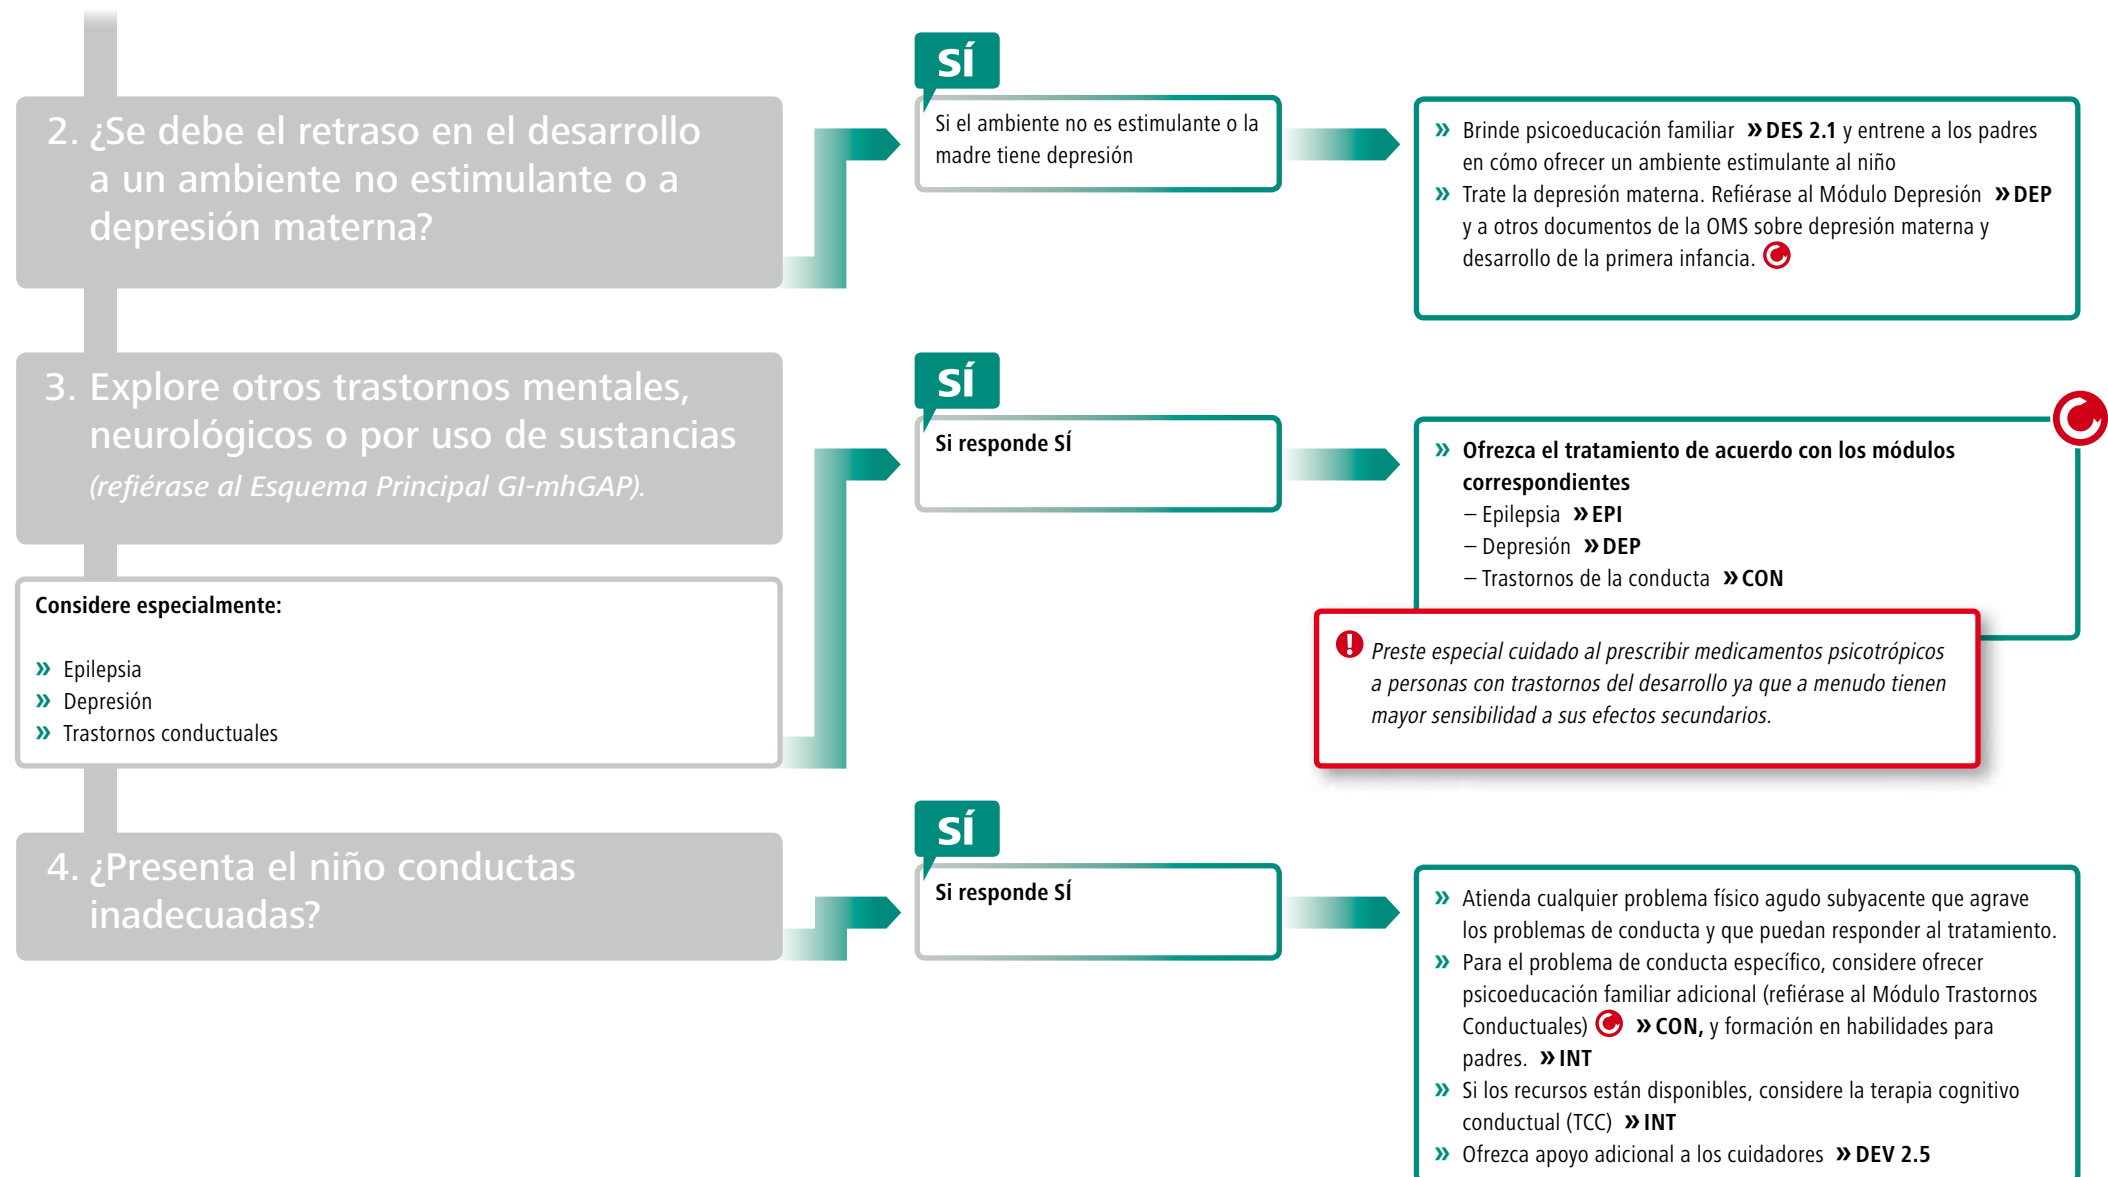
2. ¿Se debe el retraso en el desarrollo a un ambiente no estimulante o a depresión materna?

SÍ

Si el ambiente no es estimulante o la madre tiene depresión

» Brinde psicoeducación familiar » DES 2.1 y entrene a los padres en cómo ofrecer un ambiente estimulante al niño
» Trate la depresión materna. Refiérase al Módulo Depresión » DEP y a otros documentos de la OMS sobre depresión materna y desarrollo de la primera infancia.

3. Explore otros trastornos mentales, neurológicos o por uso de sustancias (refiérase al Esquema Principal GI-mhGAP).

SÍ

Si responde SÍ

» Ofrezca el tratamiento de acuerdo con los módulos correspondientes
– Epilepsia » EPI
– Depresión » DEP
– Trastornos de la conducta » CON

Preste especial cuidado al prescribir medicamentos psicotrópicos a personas con trastornos del desarrollo ya que a menudo tienen mayor sensibilidad a sus efectos secundarios.

Considere especialmente:

» Epilepsia
» Depresión
» Trastornos conductuales

4. ¿Presenta el niño conductas inadecuadas?

SÍ

Si responde SÍ

» Atienda cualquier problema físico agudo subyacente que agrave los problemas de conducta y que puedan responder al tratamiento.
» Para el problema de conducta específico, considere ofrecer psicoeducación familiar adicional (refiérase al Módulo Trastornos Conductuales) » CON, y formación en habilidades para padres. » INT
» Si los recursos están disponibles, considere la terapia cognitivo conductual (TCC) » INT
» Ofrezca apoyo adicional a los cuidadores » DEV 2.5